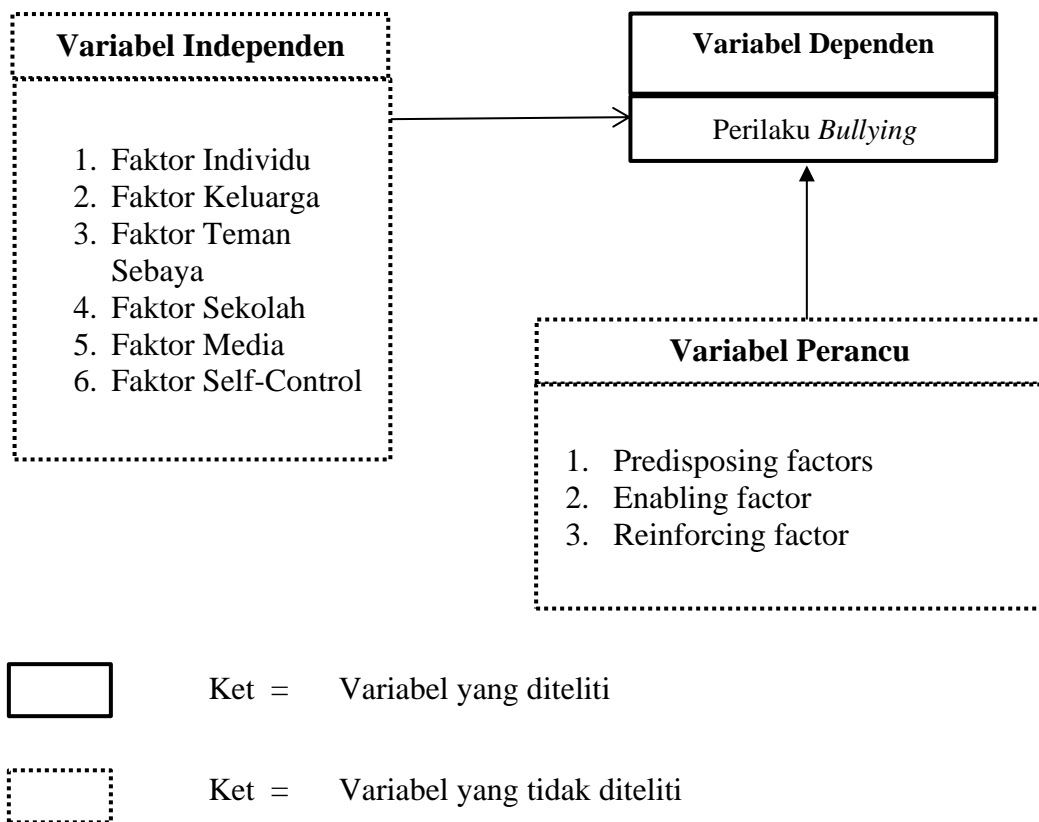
Variabel Independen

1. Faktor Individu
2. Faktor Keluarga
3. Faktor Teman Sebaya
4. Faktor Sekolah
5. Faktor Media
6. Faktor Self-Control

Variabel Dependen

Perilaku *Bullying*

Variabel Perancu

1. Predisposing factors
2. Enabling factor
3. Reinforcing factor

Ket = Variabel yang diteliti

Ket = Variabel yang tidak diteliti